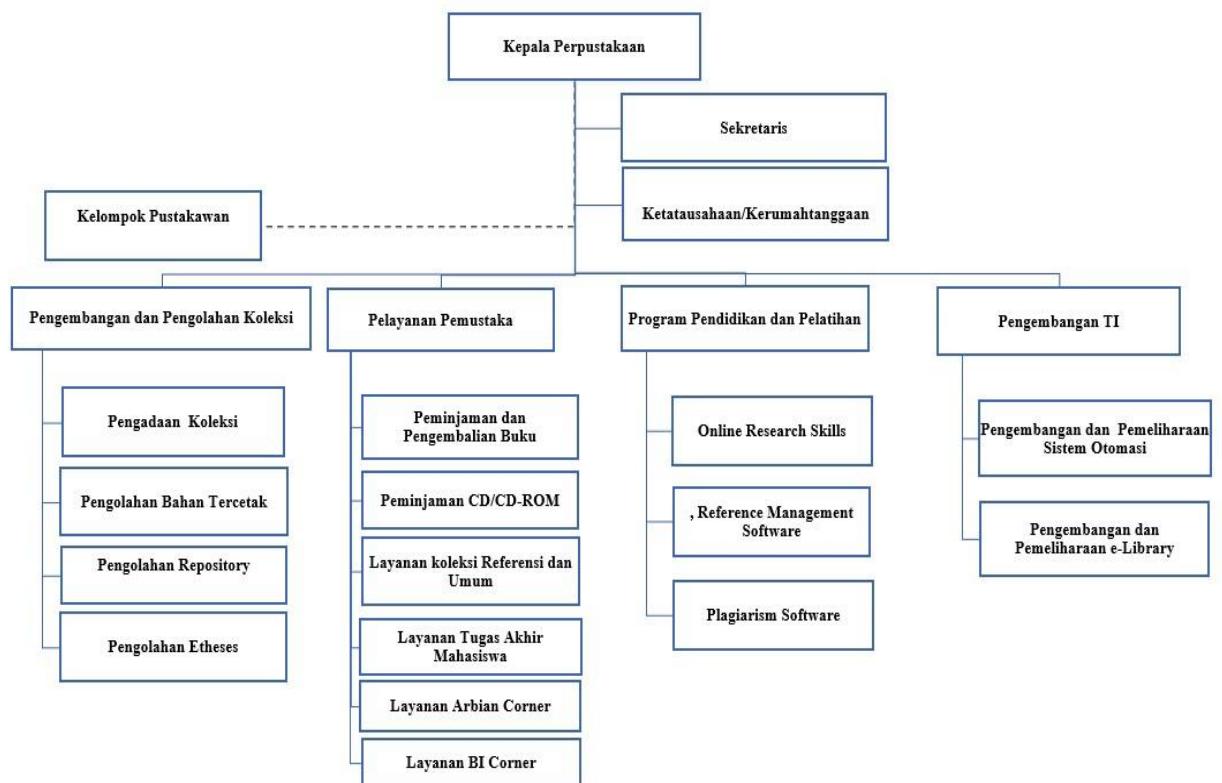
Kepala Perpustakaan

Sekretaris

Ketatausahaan/Kerumahtanggaan

Kelompok Pustakawan

Pengembangan dan Pengolahan Koleksi

Pengadaan Koleksi

Pengolahan Bahan Tercetak

Pengolahan Repository

Pengolahan Etheses

Pelayanan Pemustaka

Peminjaman dan Pengembalian Buku

Peminjaman CD/CD-ROM

Layanan koleksi Referensi dan Umum

Layanan Tugas Akhir Mahasiswa

Layanan Arbian Corner

Layanan BI Corner

Program Pendidikan dan Pelatihan

Online Research Skills

, Reference Management Software

Plagiarism Software

Pengembangan TI

Pengembangan dan Pemeliharaan Sistem Otomasi

Pengembangan dan Pemeliharaan e-Library